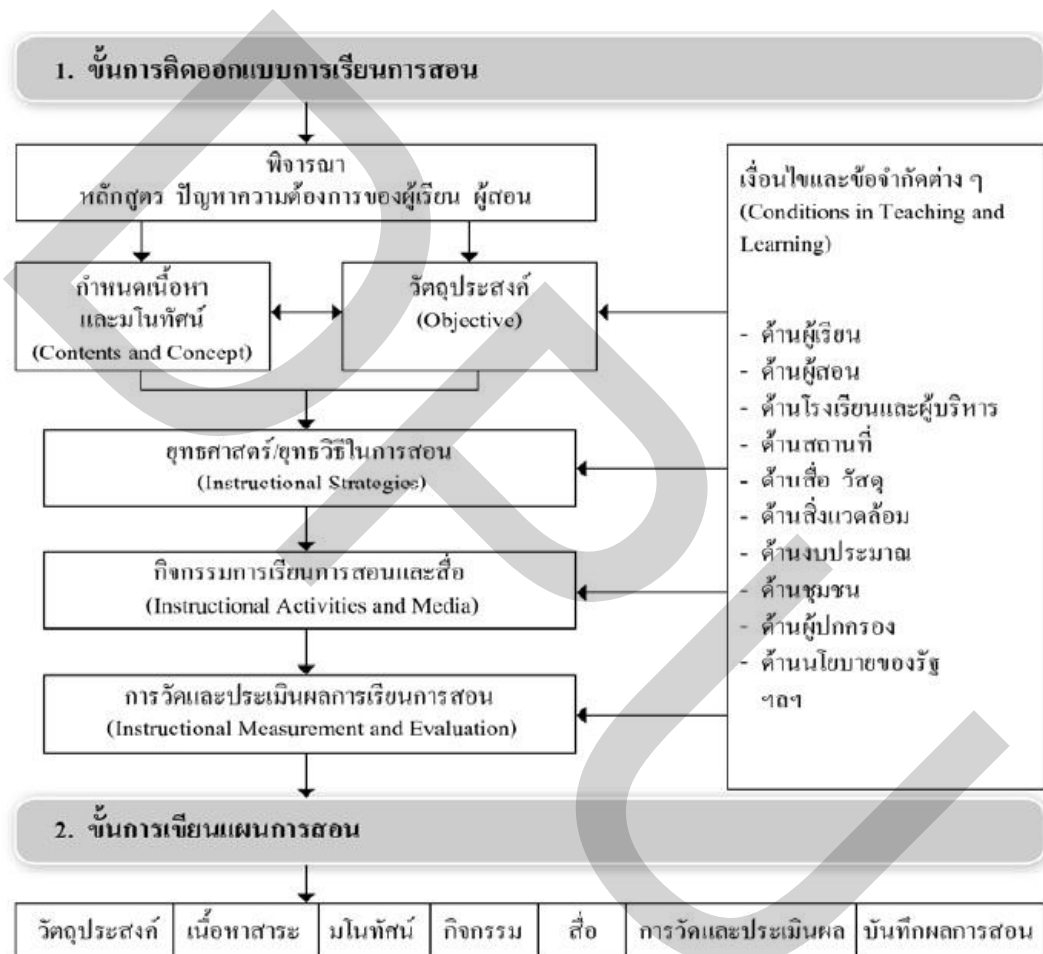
1. ขั้นการคิดออกแบบการเรียนการสอน

พิจารณา
หลักสูตร ปัญหาความต้องการของผู้เรียน ผู้สอน

กำหนดเนื้อหา และมโนทัศน์ (Contents and Concept)

วัตถุประสงค์ (Objective)

เงื่อนไขและข้อจำกัดต่าง ๆ (Conditions in Teaching and Learning)

- ด้านผู้เรียน
- ด้านผู้สอน
- ด้านโรงเรียนและผู้บริหาร
- ด้านสถานที่
- ด้านสื่อ วัสดุ
- ด้านสิ่งแวดล้อม
- ด้านงบประมาณ
- ด้านชุมชน
- ด้านผู้ปกครอง
- ด้านนโยบายของรัฐ ฯลฯ

ยุทธศาสตร์/ยุทธวิธีในการสอน (Instructional Strategies)

กิจกรรมการเรียนการสอนและสื่อ (Instructional Activities and Media)

การวัดและประเมินผลการเรียนการสอน (Instructional Measurement and Evaluation)

2. ขั้นการเขียนแผนการสอน

| วัตถุประสงค์ | เนื้อหาสาระ | มโนทัศน์ | กิจกรรม | สื่อ | การวัดและประเมินผล | บันทึกผลการสอน |
|---|---|---|---|---|---|---|